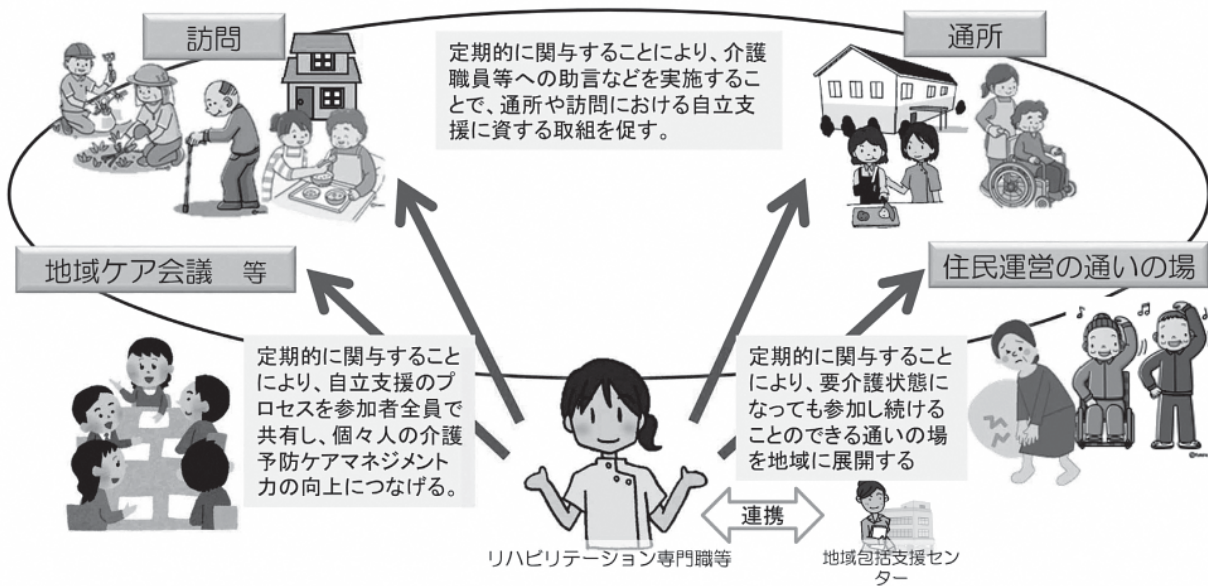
訪問

定期的に関与することにより、介護職員等への助言などを実施することで、通所や訪問における自立支援に資する取組を促す。

通所

地域ケア会議　等

住民運営の通いの場

定期的に関与することにより、自立支援のプロセスを参加者全員で共有し、個々人の介護予防ケアマネジメント力の向上につなげる。

定期的に関与することにより、要介護状態になっても参加し続けることのできる通いの場を地域に展開する

連携

リハビリテーション専門職等

地域包括支援センター